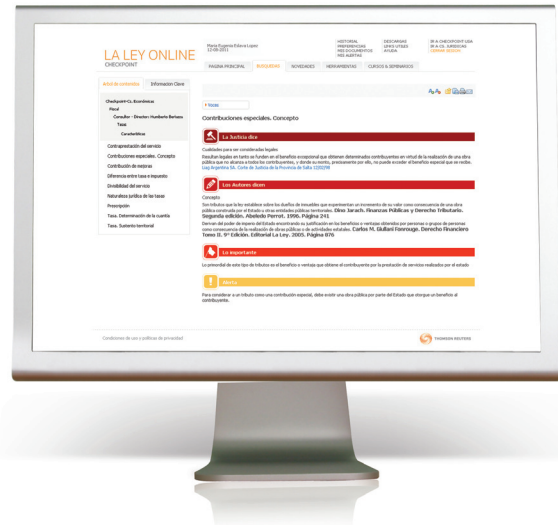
LA LEY ONLINE
CHECKPOINT

María Eugenia Estava López
12-08-2011

HISTORIAL
PREFERENCIAS
MIS DOCUMENTOS
MIS ALERTAS

DESCARGAS
LINKS ÚTILES
AYUDA

IR A CHECKPOINT USA
IR A CIL JURÍDICAS
CERRAR SESIÓN

PÁGINA PRINCIPAL
BÚSQUEDAS
NOVEDADES
HERRAMIENTAS
CURSOS & SEMINARIOS

Árbol de contenidos
Información Clave

Checkpoint CL Económicas
Fiscal
Consultor - Director: Humberto Bertazza
Tasas
Características

Contraprestación del servicio
Contribuciones especiales. Concepto
Contribución de mejoras
Diferencia entre tasa e impuesto
Divisibilidad del servicio
Naturaleza jurídica de las tasas
Prescripción
Tasa. Determinación de la cuantía
Tasa. Sustento territorial

Notas

Contribuciones especiales. Concepto

La Justicia dice

Cualidades para ser consideradas legales

Resultan legales en tanto se funden en el beneficio excepcional que obtienen determinados contribuyentes en virtud de la realización de una obra pública que no alcanza a todos los contribuyentes, y donde su monto, previamente por ello, no puede exceder el beneficio especial que se recibe.
Ley Argentina SA. Corte de Justicia de la Provincia de Salta 11/02/98

Los Autores dicen

Concepto

Son tributos que la ley establece sobre los dueños de inmuebles que experimentan un incremento de su valor como consecuencia de una obra pública construida por el Estado u otras entidades públicas territoriales. Dino Jarach. Finanzas Públicas y Derecho Tributario. Segunda edición. Abeledo Perrot. 1996. Página 241

Derivan del poder de imperio del Estado encontrando su justificación en los beneficios o ventajas obtenidos por personas o grupos de personas como consecuencia de la realización de obras públicas o de actividades estatales. Carlos M. Giuliani Fonrouge. Derecho Financiero Tomo II. 9ª Edición. Editorial La Ley. 2005. Página 876

Lo importante

Lo primordial de este tipo de tributos es el beneficio o ventaja que obtiene el contribuyente por la prestación de servicios realizados por el estado

Alerta

Para considerar a un tributo como una contribución especial, debe existir una obra pública por parte del Estado que otorgue un beneficio al contribuyente.

Condiciones de uso y políticas de privacidad

THOMSON REUTERS